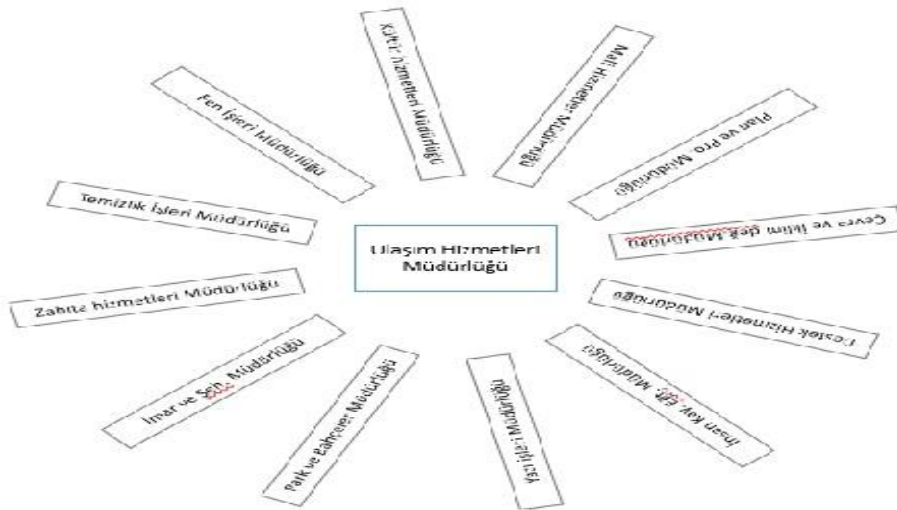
Ulaşım Hizmetleri Müdürlüğü

Kültür Hizmetleri Müdürlüğü

Mali Hizmetler Müdürlüğü

Plan ve Pro. Müdürlüğü

Çevre ve İklim değ. Müdürlüğü

Destek Hizmetleri Müdürlüğü

İnsan Kay. Eğt. Müdürlüğü

Yazı İşleri Müdürlüğü

Park ve Bahçeler Müdürlüğü

İmar ve Şeh. Müdürlüğü

Zabıta hizmetleri Müdürlüğü

Temizlik İşleri Müdürlüğü

Fen İşleri Müdürlüğü